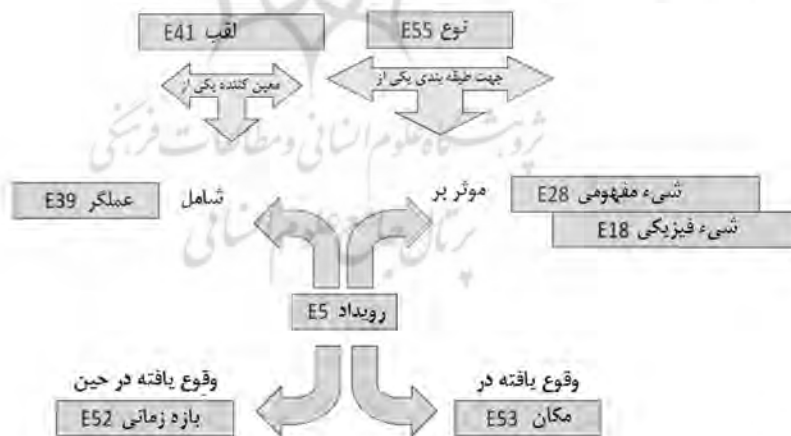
E41 لقب

E55 نوع

معین کننده یکی از

جهت طبقه بندی یکی از

ثروشگاه علوم انسانی و مطالعات فرهنگی

پرتال جامع علوم انسانی

E39 عملگر

شامل

موثر بر

E28 شیء مفهومی

E18 شیء فیزیکی

E5 رویداد

وقوع یافته در حین

E52 بازه زمانی

وقوع یافته در

E53 مکان